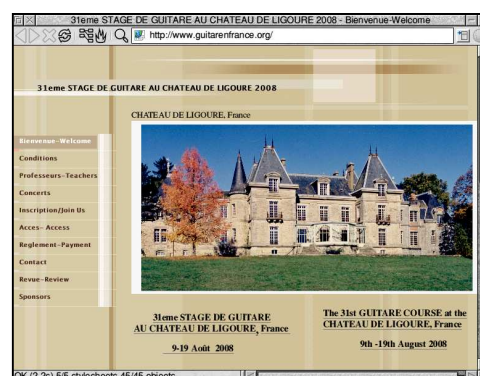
31eme STAGE DE GUITARE AU CHATEAU DE LIGOURE 2008 - Bienvenue-Welcome

http://www.guitarenfrance.org/

31eme STAGE DE GUITARE AU CHATEAU DE LIGOURE 2008

CHATEAU DE LIGOURE, France

Bienvenue-Welcome
Conditions
Professeurs-Teachers
Concerts
Inscription/Join Us
Acces- Access
Reglement-Payment
Contact
Revue-Review
Sponsors

31eme STAGE DE GUITARE AU CHATEAU DE LIGOURE, France

9-19 Août 2008

The 31st GUITARE COURSE at the CHATEAU DE LIGOURE, France

9th -19th August 2008

OK (2.2s) 5/5 stylesheets 45/45 objects